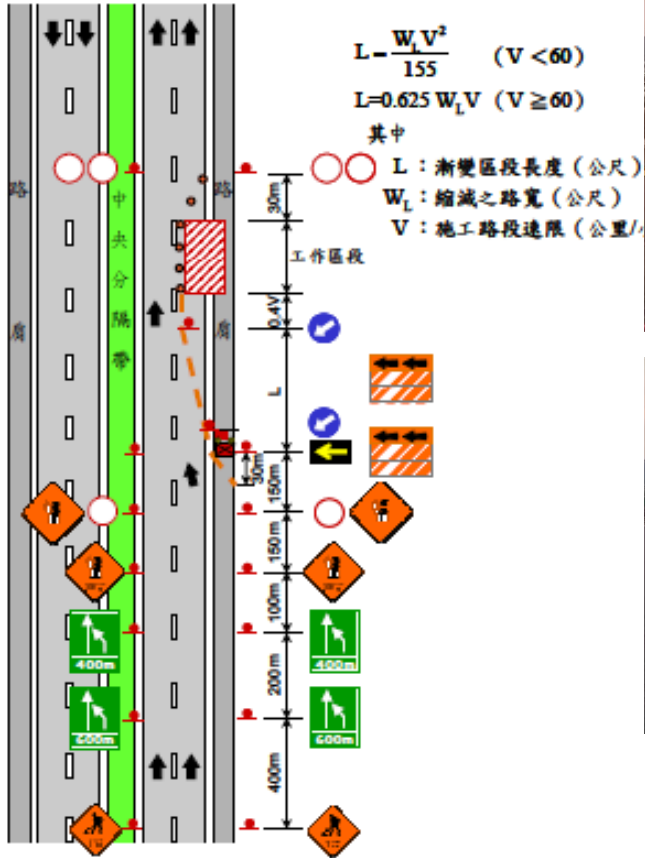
$L=\frac{W_L V^2}{155}$ (V<60)

$L=0.625\ W_L V$ (V≧60)

其中

L：漸變區段長度（公尺）

$W_L$：縮減之路寬（公尺）

V：施工路段速限（公里/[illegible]

路肩

中央分隔帶

路肩

30m

工作區段

0.4V

L

30m

150m

150m

100m

200m

400m

400m

600m

400m

600m